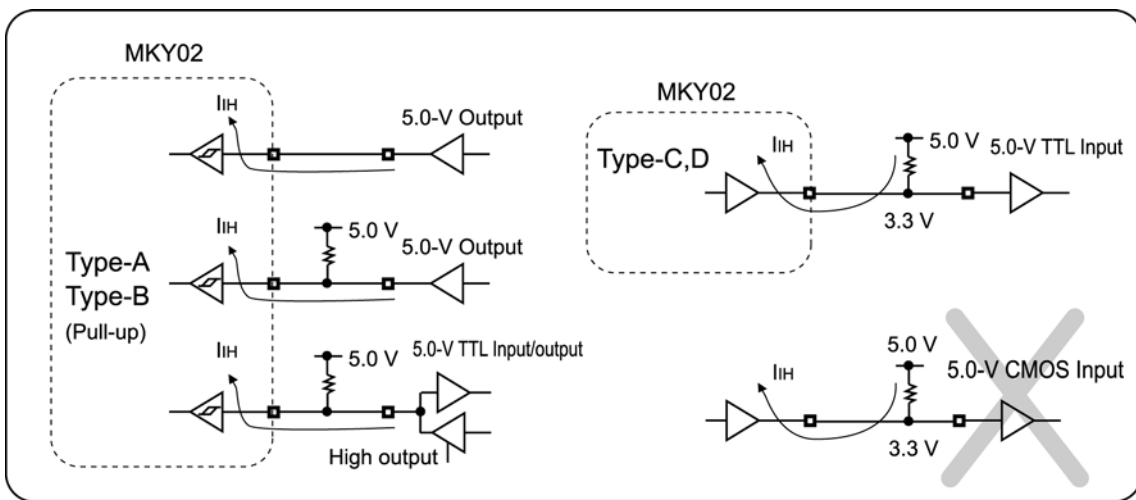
MKY02

Type-A
Type-B
(Pull-up)

$I_{IH}$
5.0-V Output

$I_{IH}$
5.0 V
5.0-V Output

$I_{IH}$
5.0 V
5.0-V TTL Input/output
High output

MKY02
Type-C,D
$I_{IH}$
5.0 V
5.0-V TTL Input
3.3 V

$I_{IH}$
5.0 V
5.0-V CMOS Input
3.3 V